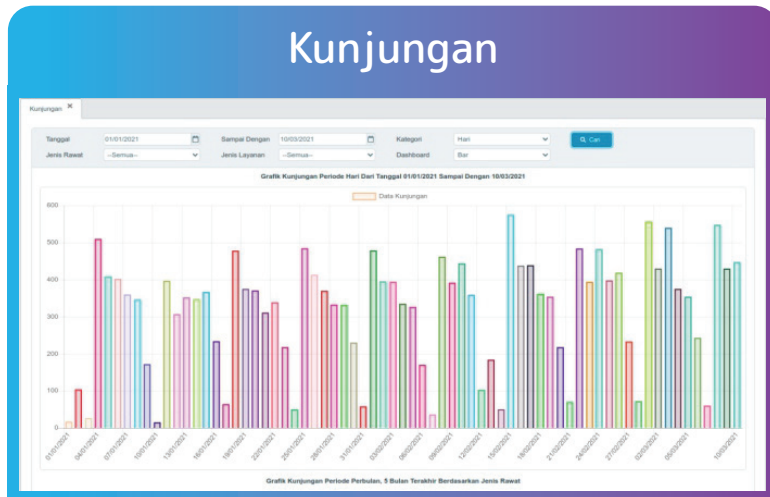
Kunjungan

Kunjungan ✕

Tanggal 01/01/2021 Sampai Dengan 10/03/2021 Kategori Hari Cari

Jenis Rawat --Semua-- Jenis Layanan --Semua-- Dashboard Bar

Grafik Kunjungan Periode Hari Dari Tanggal 01/01/2021 Sampai Dengan 10/03/2021

Data Kunjungan

600
500
400
300
200
100
0

01/01/2021 04/01/2021 07/01/2021 10/01/2021 13/01/2021 16/01/2021 19/01/2021 22/01/2021 25/01/2021 28/01/2021 31/01/2021 03/02/2021 06/02/2021 09/02/2021 12/02/2021 15/02/2021 18/02/2021 21/02/2021 24/02/2021 27/02/2021 02/03/2021 05/03/2021 10/03/2021

Grafik Kunjungan Periode Perbulan, 5 Bulan Terakhir Berdasarkan Jenis Rawat